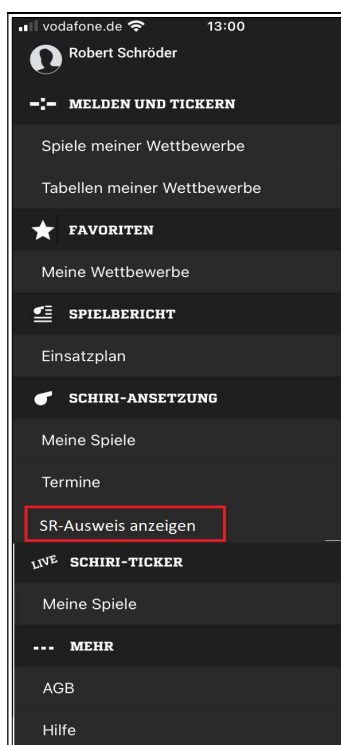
vodafone.de 13:00

Robert Schröder

MELDEN UND TICKERN

Spiele meiner Wettbewerbe

Tabellen meiner Wettbewerbe

FAVORITEN

Meine Wettbewerbe

SPIELBERICHT

Einsatzplan

SCHIRI-ANSETZUNG

Meine Spiele

Termine

SR-Ausweis anzeigen

LIVE SCHIRI-TICKER

Meine Spiele

MEHR

AGB

Hilfe